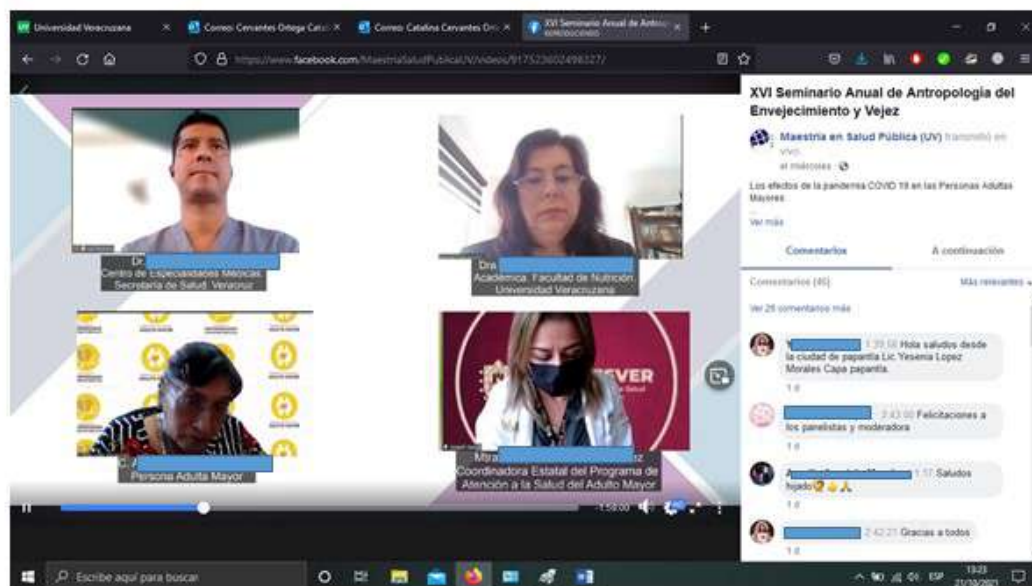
Universidad Veracruzana
Correo: Cervantes Ortega Catal
Correo: Catalina Cervantes Orti
XVI Seminario Anual de Antrop
+

https://www.facebook.com/MaestriaSaludPublicaUV/videos/917523602498327/

XVI Seminario Anual de Antropologia del Envejecimiento y Vejez

Maestría en Salud Pública (UV) transmitió en vivo.
el miércoles ·

Los efectos de la pandemia COVID 19 en las Personas Adultas Mayores

Ver más

Comentarios
A continuación

Comentarios (45)
Más relevantes

Ver 26 comentarios más

Y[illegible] 1:39:58 Hola saludos desde la ciudad de papantla Lic. Yesenia Lopez Morales Capa papantla.
1 d

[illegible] 2:43:00 Felicitaciones a los panelistas y moderadora
1 d

A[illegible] 1:17 Saludos hijado 🙏
1 d

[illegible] 2:42:21 Gracias a todos
1 d

Dr. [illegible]
Centro de Especialidades Médicas
Secretaría de Salud, Veracruz

Dra. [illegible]
Académica, Facultad de Nutrición
Universidad Veracruzana

C. A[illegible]
Persona Adulta Mayor

Mtra. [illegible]ez
Coordinadora Estatal del Programa de Atención a la Salud del Adulto Mayor

VEVER

-1:59:00

Escribe aquí para buscar
ESP
13:23
21/10/2021